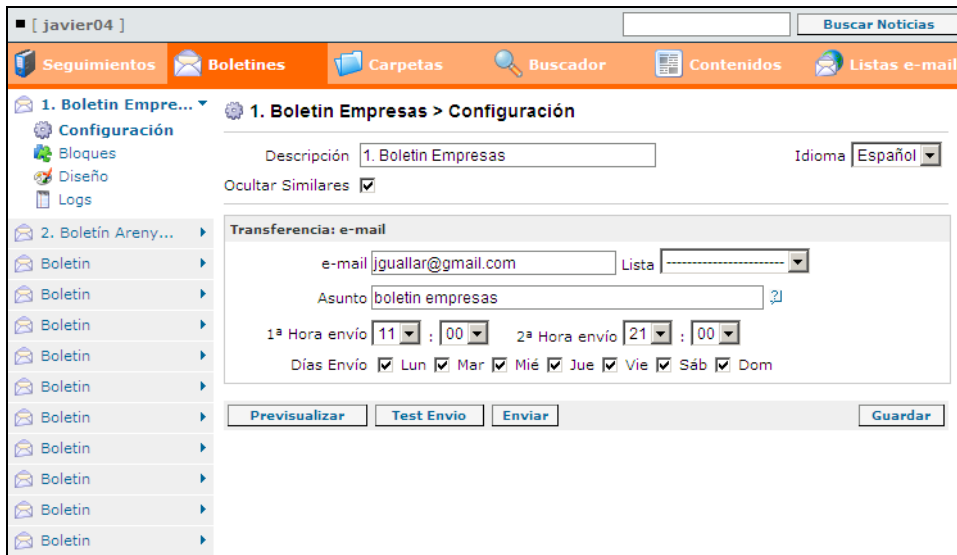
■ [ javier04 ]

Buscar Noticias

Seguimientos Boletines Carpetas Buscador Contenidos Listas e-mail

1. Boletin Empre...
Configuración
Bloques
Diseño
Logs

2. Boletín Areny...
Boletin
Boletin
Boletin
Boletin
Boletin
Boletin
Boletin
Boletin
Boletin
Boletin

1. Boletin Empresas > Configuración

Descripción 1. Boletin Empresas

Idioma Español

Ocultar Similares ☑

Transferencia: e-mail

e-mail jguallar@gmail.com Lista -----------------------

Asunto boletin empresas

1ª Hora envío 11 : 00 2ª Hora envío 21 : 00

Días Envío ☑ Lun ☑ Mar ☑ Mié ☑ Jue ☑ Vie ☑ Sáb ☑ Dom

Previsualizar Test Envio Enviar Guardar